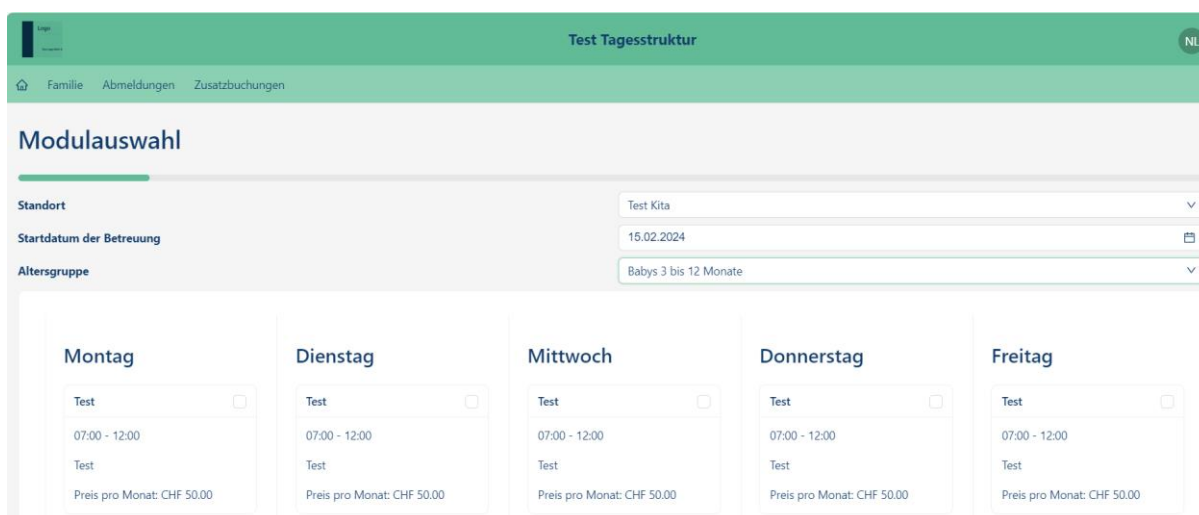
Logo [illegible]

Test Tagesstruktur

NL

Familie Abmeldungen Zusatzbuchungen

Modulauswahl

Standort
Test Kita

Startdatum der Betreuung
15.02.2024

Altersgruppe
Babys 3 bis 12 Monate

Montag
Test
07:00 - 12:00
Test
Preis pro Monat: CHF 50.00

Dienstag
Test
07:00 - 12:00
Test
Preis pro Monat: CHF 50.00

Mittwoch
Test
07:00 - 12:00
Test
Preis pro Monat: CHF 50.00

Donnerstag
Test
07:00 - 12:00
Test
Preis pro Monat: CHF 50.00

Freitag
Test
07:00 - 12:00
Test
Preis pro Monat: CHF 50.00